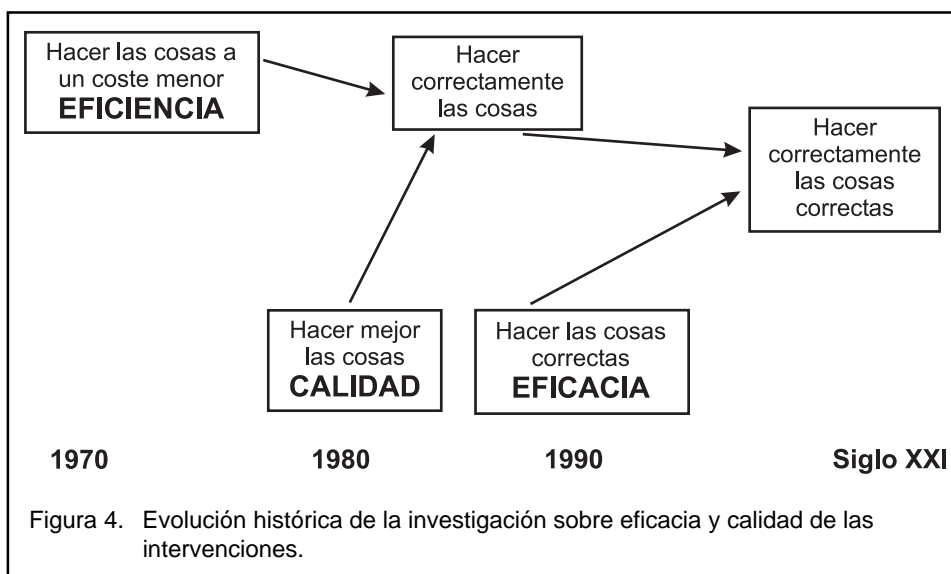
Hacer las cosas a un coste menor
EFICIENCIA

Hacer correctamente las cosas

Hacer correctamente las cosas correctas

Hacer mejor las cosas
CALIDAD

Hacer las cosas correctas
EFICACIA

1970

1980

1990

Siglo XXI

Figura 4. Evolución histórica de la investigación sobre eficacia y calidad de las intervenciones.